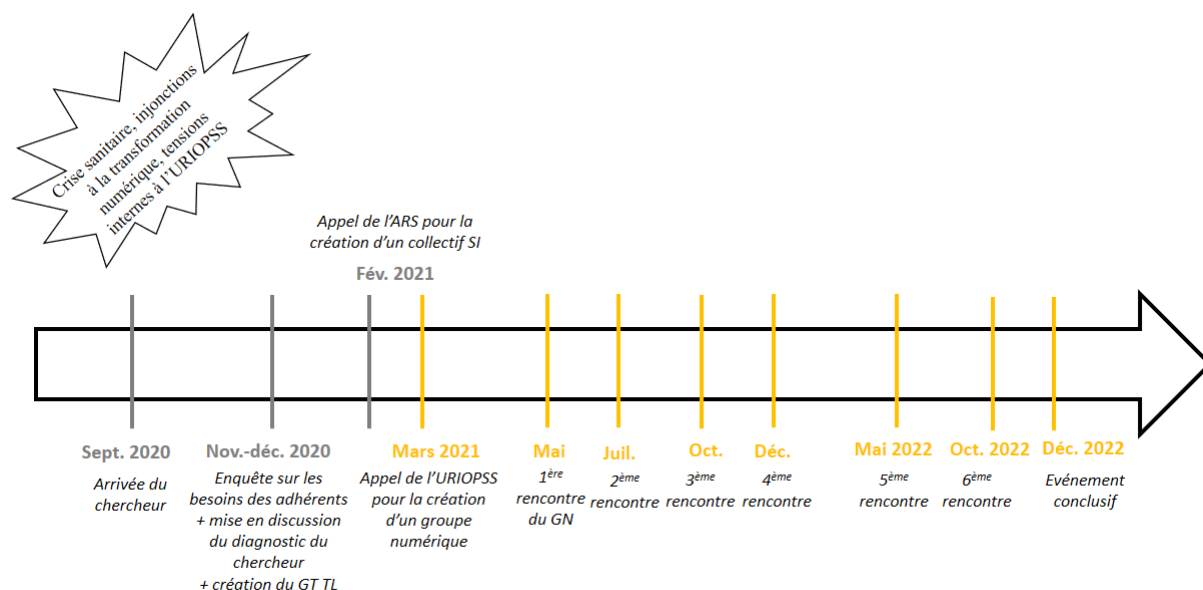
Crise sanitaire, injonctions à la transformation numérique, tensions internes à l'URIOPSS

Appel de l'ARS pour la création d'un collectif SI

Fév. 2021

Sept. 2020
Arrivée du chercheur

Nov.-déc. 2020
Enquête sur les besoins des adhérents + mise en discussion du diagnostic du chercheur + création du GT TL

Mars 2021
Appel de l'URIOPSS pour la création d'un groupe numérique

Mai
$1^{ère}$ rencontre du GN

Juil.
$2^{ème}$ rencontre

Oct.
$3^{ème}$ rencontre

Déc.
$4^{ème}$ rencontre

Mai 2022
$5^{ème}$ rencontre

Oct. 2022
$6^{ème}$ rencontre

Déc. 2022
Evénement conclusif